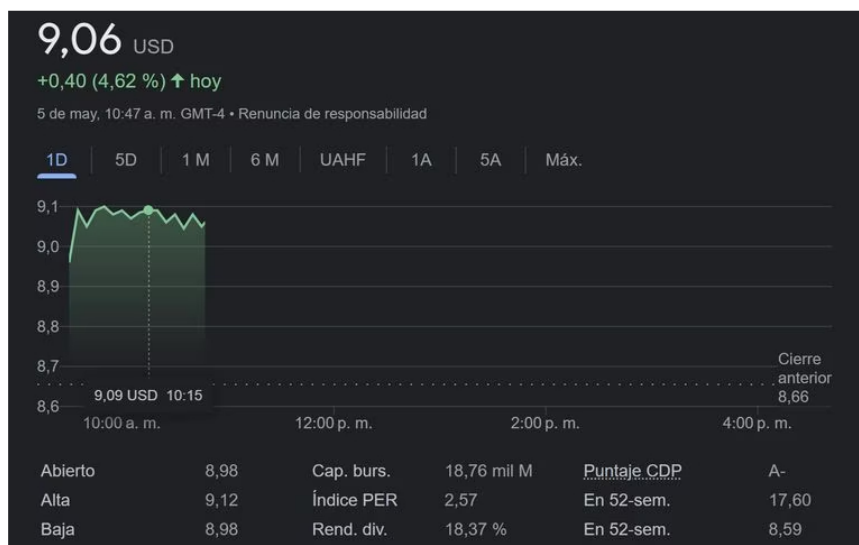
9,06 USD
+0,40 (4,62 %) ↑ hoy
5 de may, 10:47 a. m. GMT-4 • Renuncia de responsabilidad

1D | 5D | 1 M | 6 M | UAHF | 1A | 5A | Máx.

9,1
9,0
8,9
8,8
8,7
8,6
9,09 USD 10:15
Cierre anterior 8,66
10:00 a. m. 12:00 p. m. 2:00 p. m. 4:00 p. m.

| Abierto | 8,98 | Cap. burs. | 18,76 mil M | Puntaje CDP | A- |
|---|---|---|---|---|---|
| Alta | 9,12 | Índice PER | 2,57 | En 52-sem. | 17,60 |
| Baja | 8,98 | Rend. div. | 18,37 % | En 52-sem. | 8,59 |